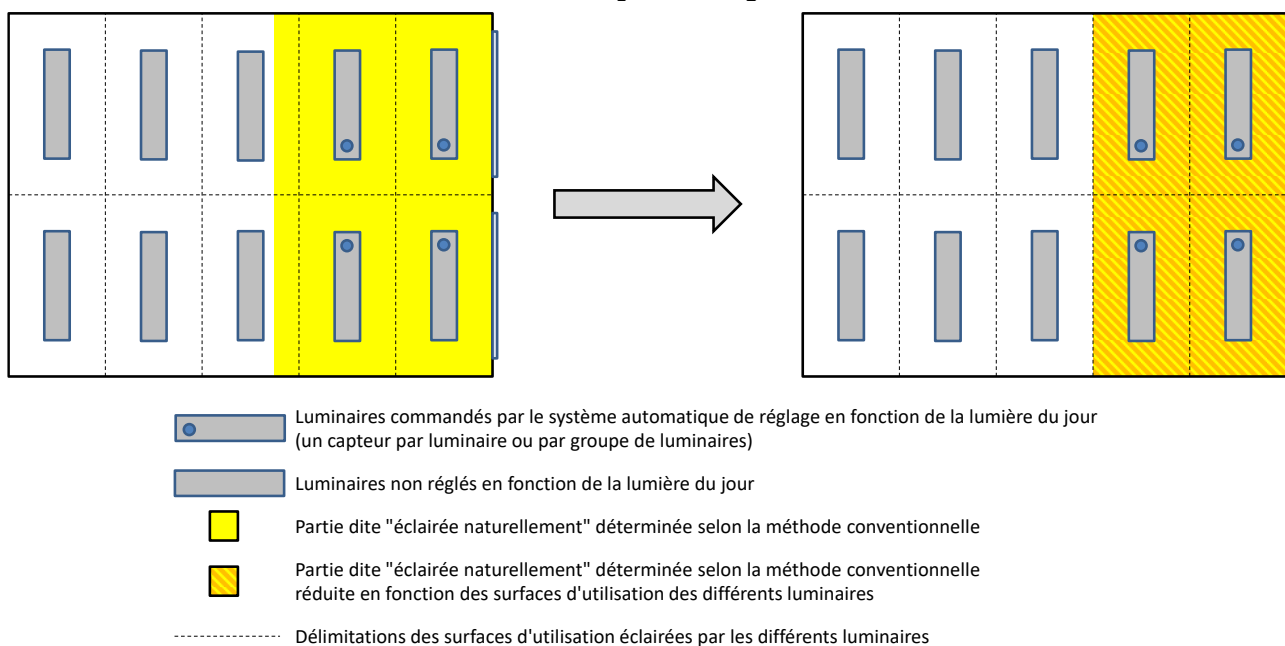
Luminaires commandés par le système automatique de réglage en fonction de la lumière du jour (un capteur par luminaire ou par groupe de luminaires)

Luminaires non réglés en fonction de la lumière du jour

Partie dite "éclairée naturellement" déterminée selon la méthode conventionnelle

Partie dite "éclairée naturellement" déterminée selon la méthode conventionnelle réduite en fonction des surfaces d'utilisation des différents luminaires

Délimitations des surfaces d'utilisation éclairées par les différents luminaires